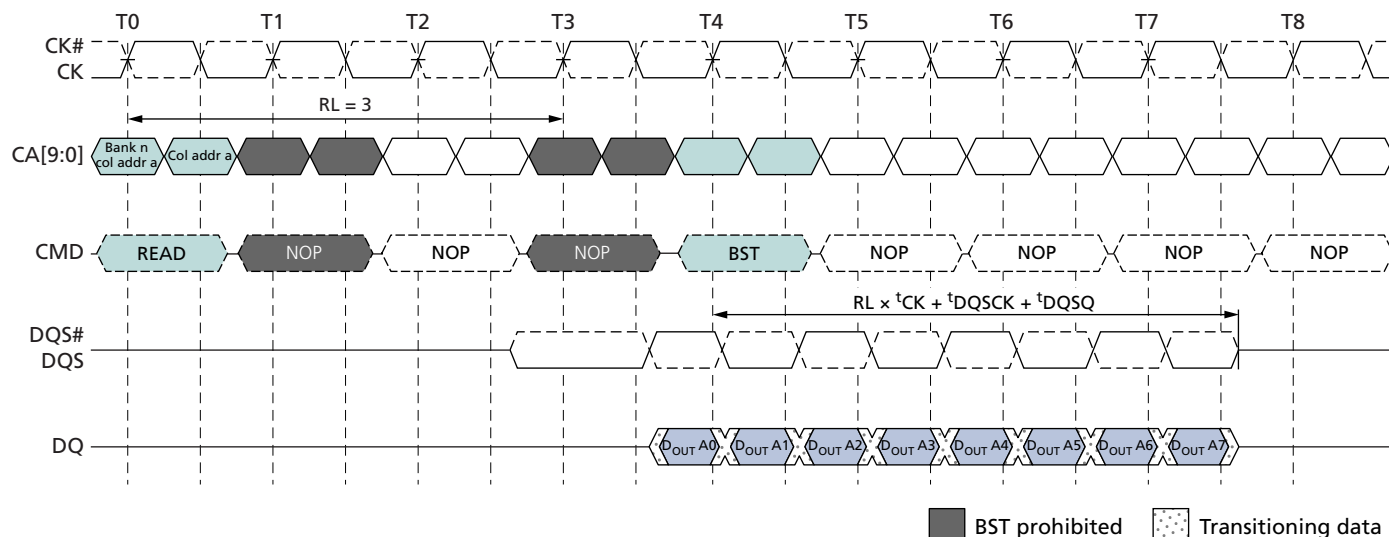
T0 T1 T2 T3 T4 T5 T6 T7 T8

CK#
CK

RL = 3

CA[9:0]
Bank n col addr a
Col addr a

CMD
READ
NOP
NOP
NOP
BST
NOP
NOP
NOP
NOP

RL × $^{t}$CK + $^{t}$DQSCK + $^{t}$DQSQ

DQS#
DQS

DQ
$D_{OUT}$ A0
$D_{OUT}$ A1
$D_{OUT}$ A2
$D_{OUT}$ A3
$D_{OUT}$ A4
$D_{OUT}$ A5
$D_{OUT}$ A6
$D_{OUT}$ A7

BST prohibited
Transitioning data